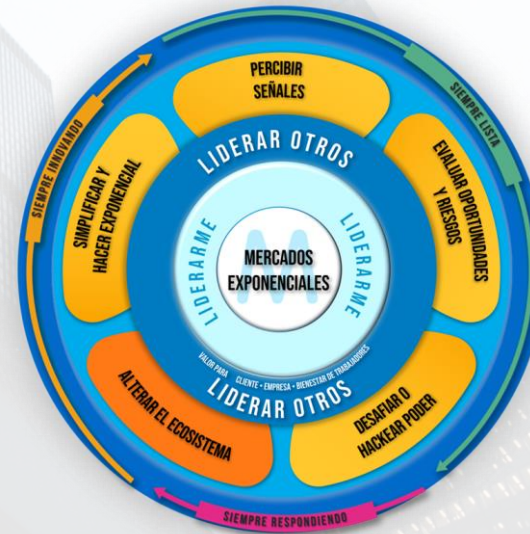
PERCIBIR SEÑALES

EVALUAR OPORTUNIDADES Y RIESGOS

DESAFIAR O HACKEAR PODER

ALTERAR EL ECOSISTEMA

SIMPLIFICAR Y HACER EXPONENCIAL

SIEMPRE LISTA

SIEMPRE RESPONDIENDO

SIEMPRE INNOVANDO

LIDERAR OTROS

LIDERARME

LIDERARME

M

MERCADOS EXPONENCIALES

VALOR PARA CLIENTE • EMPRESA • BIENESTAR DE TRABAJADORES

LIDERAR OTROS